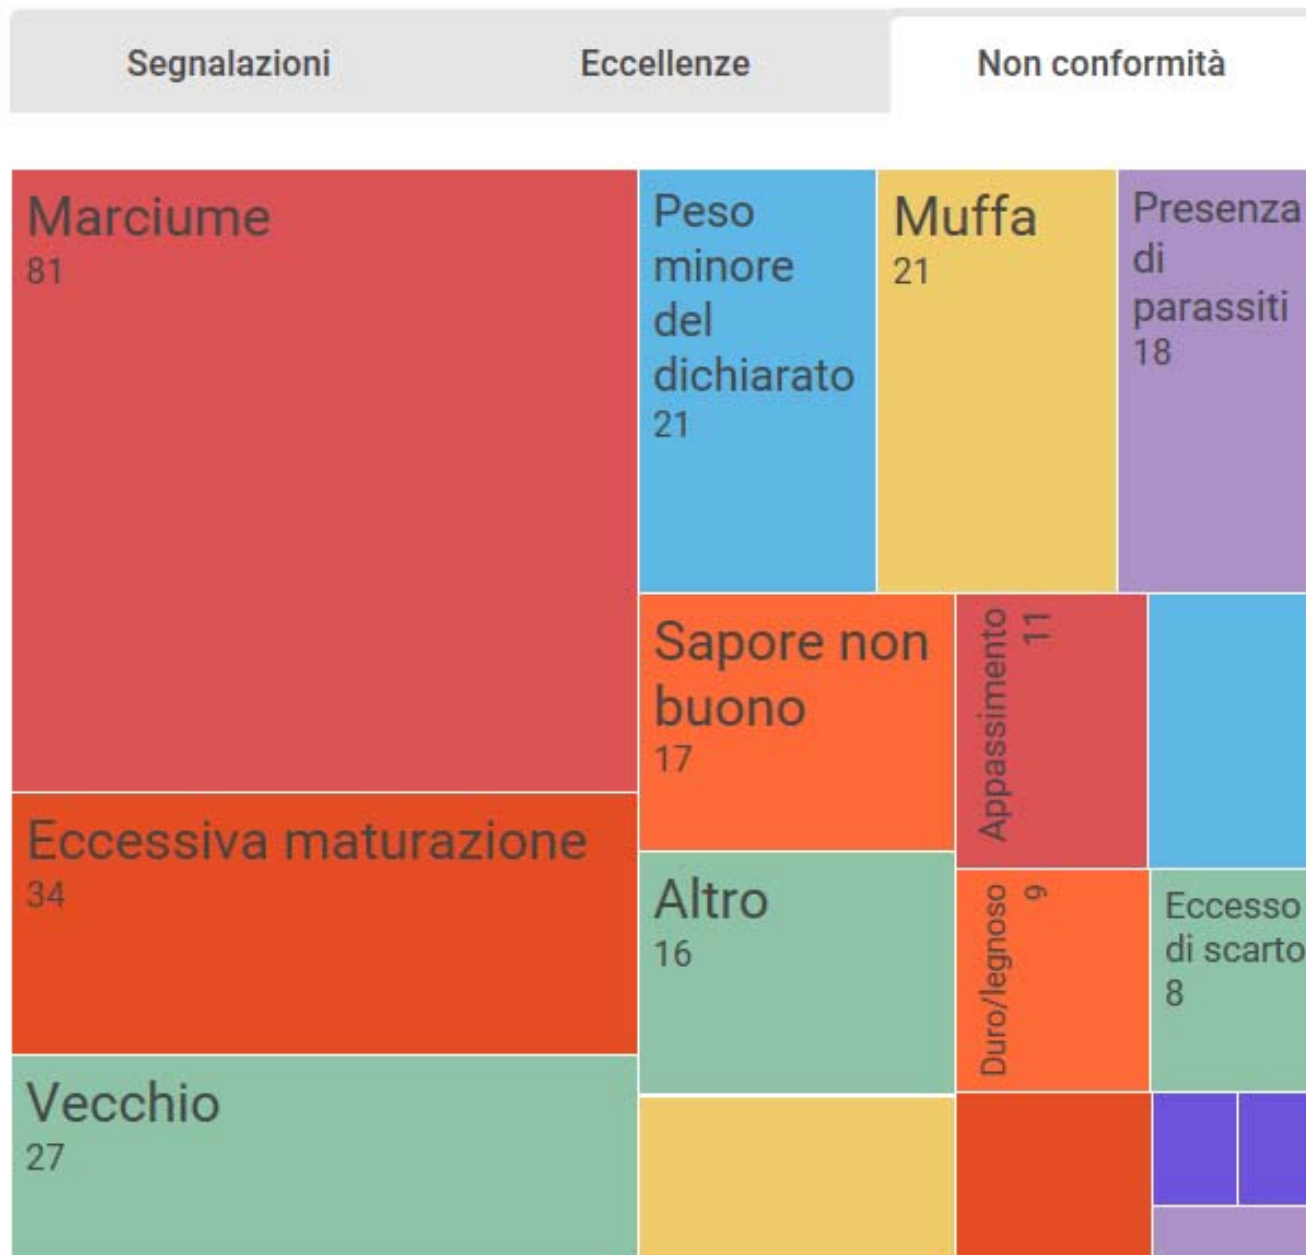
Segnalazioni
Eccellenze
Non conformità

Marciume
81

Peso minore del dichiarato
21

Muffa
21

Presenza di parassiti
18

Sapore non buono
17

Appassimento
11

Eccessiva maturazione
34

Altro
16

Duro/legnoso
9

Eccesso di scarto
8

Vecchio
27